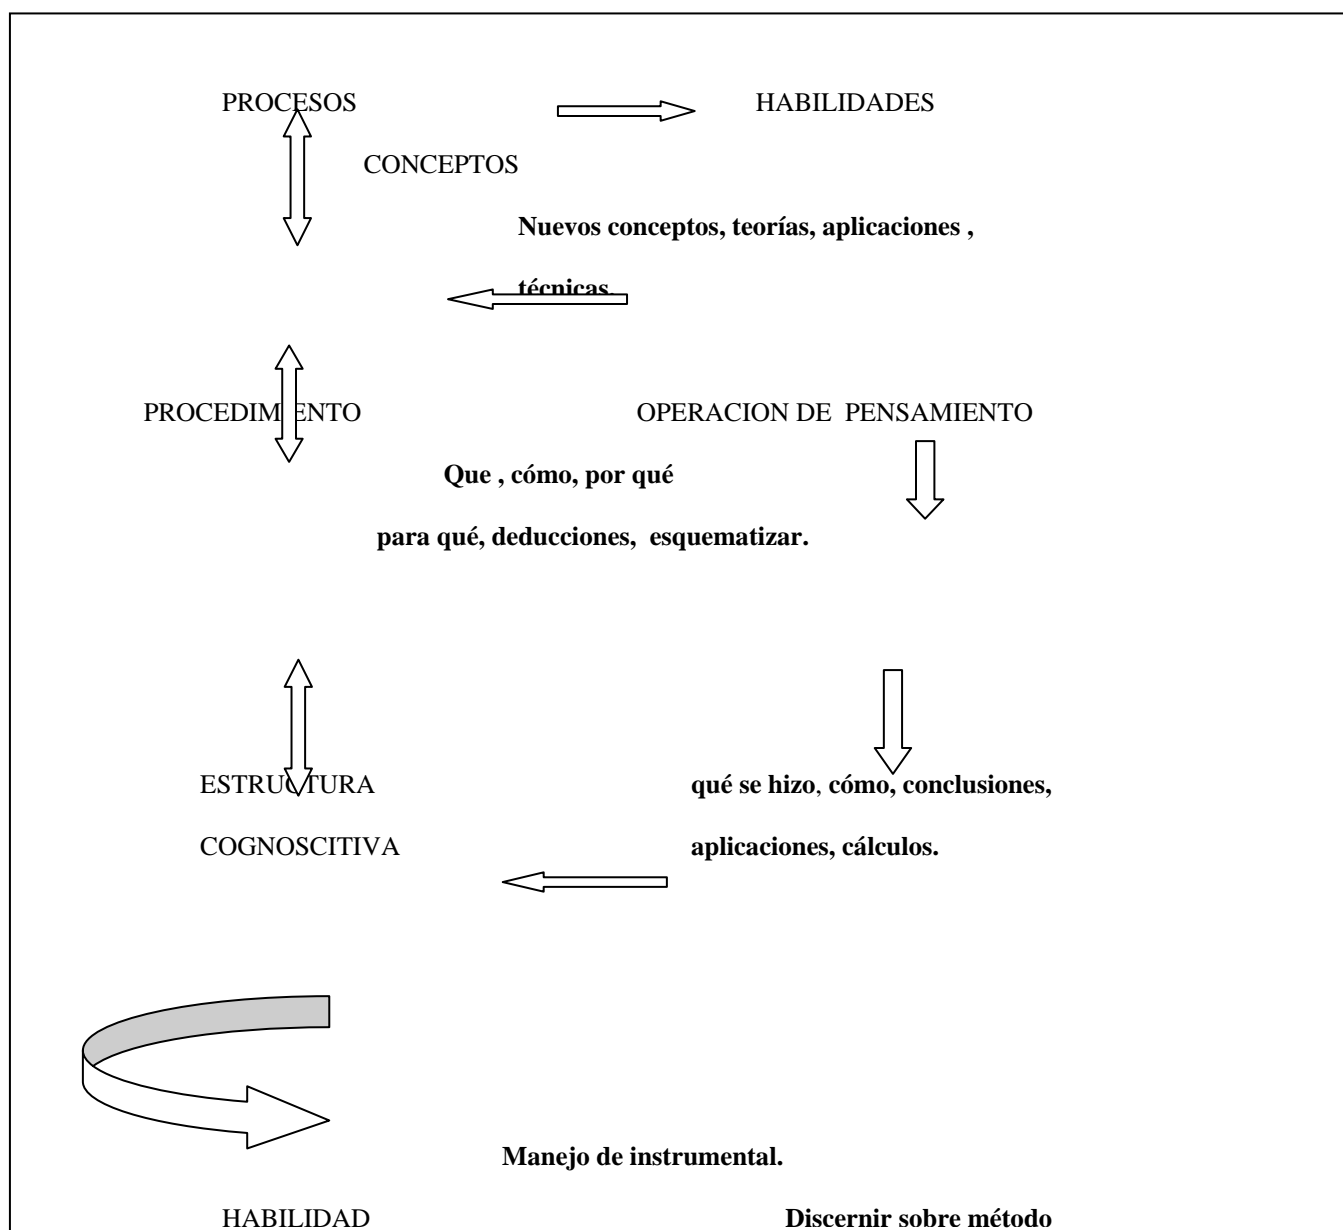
PROCESOS

HABILIDADES

CONCEPTOS

Nuevos conceptos, teorías, aplicaciones , técnicas

PROCEDIMIENTO

OPERACION DE PENSAMIENTO

Que , cómo, por qué

para qué, deducciones, esquematizar.

ESTRUCTURA COGNOSCITIVA

qué se hizo, cómo, conclusiones, aplicaciones, cálculos.

Manejo de instrumental.

HABILIDAD

Discernir sobre método